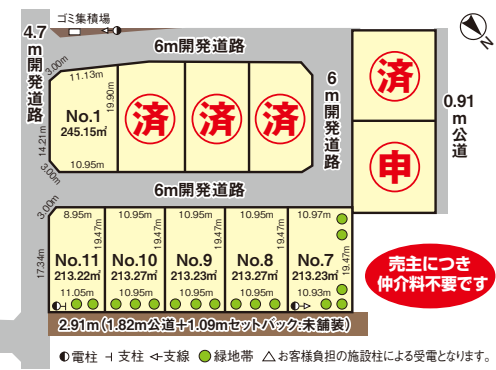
ゴミ集積場

N

4.7m開発道路

6m開発道路

11.13m
3.00m
19.90m
14.21m
10.95m
3.00m

No.1
245.15㎡

済
済
済

6m開発道路

済
申

0.91m公道

6m開発道路

3.00m
8.95m
10.95m
10.95m
10.95m
10.97m
19.47m
19.47m
19.47m
19.47m
19.47m
17.34m

No.11
213.22㎡
No.10
213.27㎡
No.9
213.23㎡
No.8
213.27㎡
No.7
213.23㎡

11.05m
10.95m
10.95m
10.95m
10.93m

売主につき
仲介料不要です

2.91m（1.82m公道＋1.09mセットバック:未舗装）

◐電柱　⊣ 支柱　⊲ 支線　● 緑地帯　△お客様負担の施設柱による受電となります。